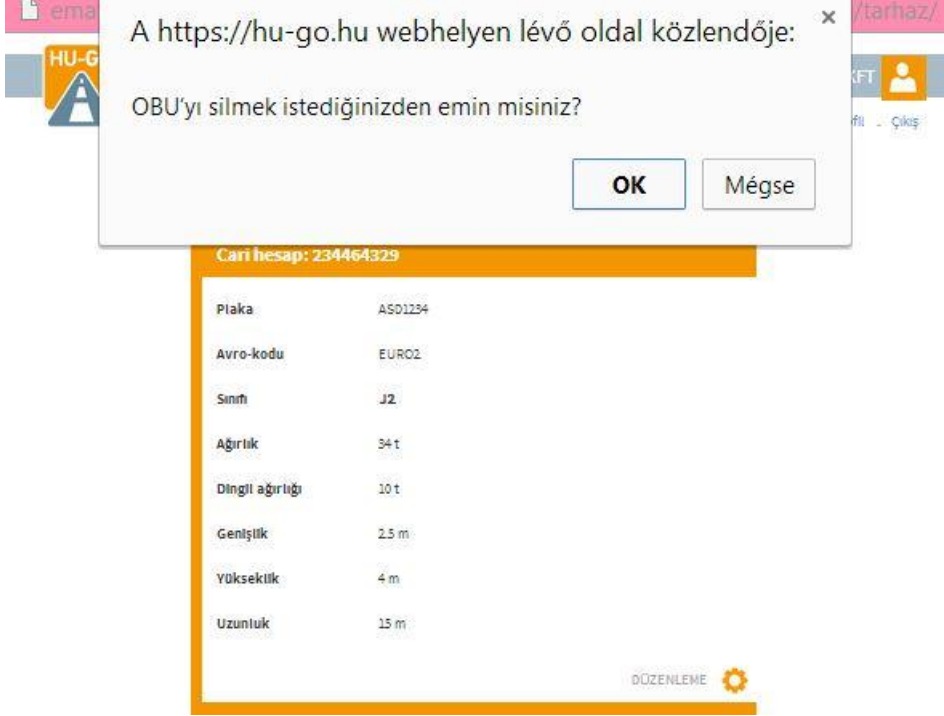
ema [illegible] /tarhaz/

HU-G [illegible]

KFT

fil . Çıkış

A https://hu-go.hu webhelyen lévő oldal közlendője:

×

OBU'yı silmek istediğinizden emin misiniz?

OK

Mégse

Cari hesap: 234464329

| | |
|---|---|
| Plaka | ASD1234 |
| Avro-kodu | EURO2 |
| Sınıfı | J2 |
| Ağırlık | 34 t |
| Dingil ağırlığı | 10 t |
| Genişlik | 2.5 m |
| Yükseklik | 4 m |
| Uzunluk | 15 m |

DÜZENLEME